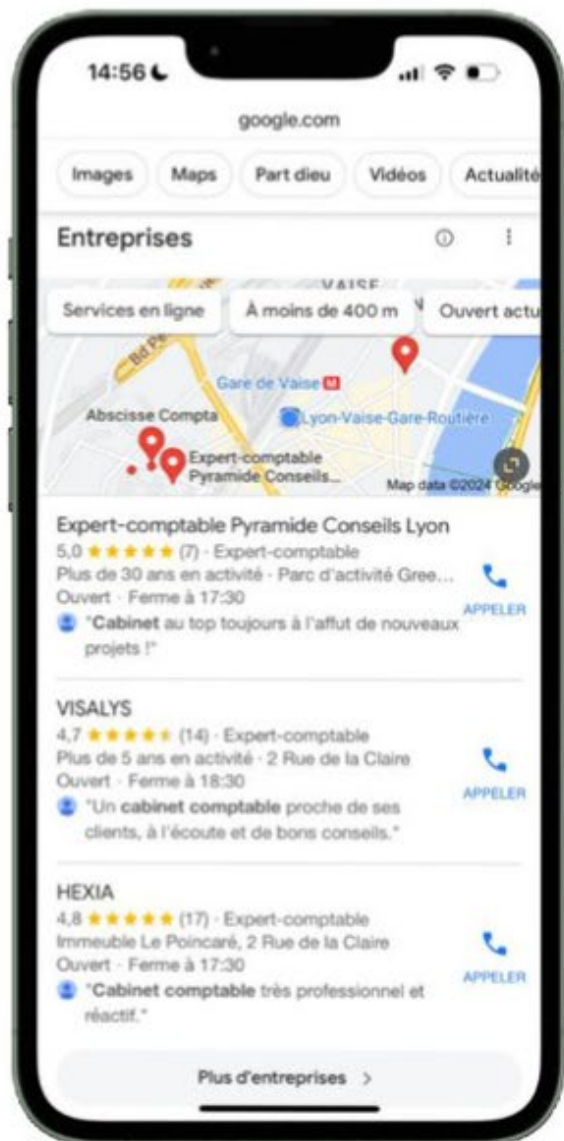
14:56

google.com

Images | Maps | Part dieu | Vidéos | Actualité

Entreprises

Services en ligne | À moins de 400 m | Ouvert actu

VAISE

Bd Pe

Gare de Vaise

Lyon-Vaise-Gare-Routière

Abscisse Compta

Expert-comptable Pyramide Conseils...

Map data ©2024 Google

Expert-comptable Pyramide Conseils Lyon
5,0 ★★★★★ (7) · Expert-comptable
Plus de 30 ans en activité · Parc d'activité Gree...
Ouvert · Ferme à 17:30
"Cabinet au top toujours à l'affut de nouveaux projets !"

APPELER

VISALYS
4,7 ★★★★★ (14) · Expert-comptable
Plus de 5 ans en activité · 2 Rue de la Claire
Ouvert · Ferme à 18:30
"Un cabinet comptable proche de ses clients, à l'écoute et de bons conseils."

APPELER

HEXIA
4,8 ★★★★★ (17) · Expert-comptable
Immeuble Le Poincaré, 2 Rue de la Claire
Ouvert · Ferme à 17:30
"Cabinet comptable très professionnel et réactif."

APPELER

Plus d'entreprises >